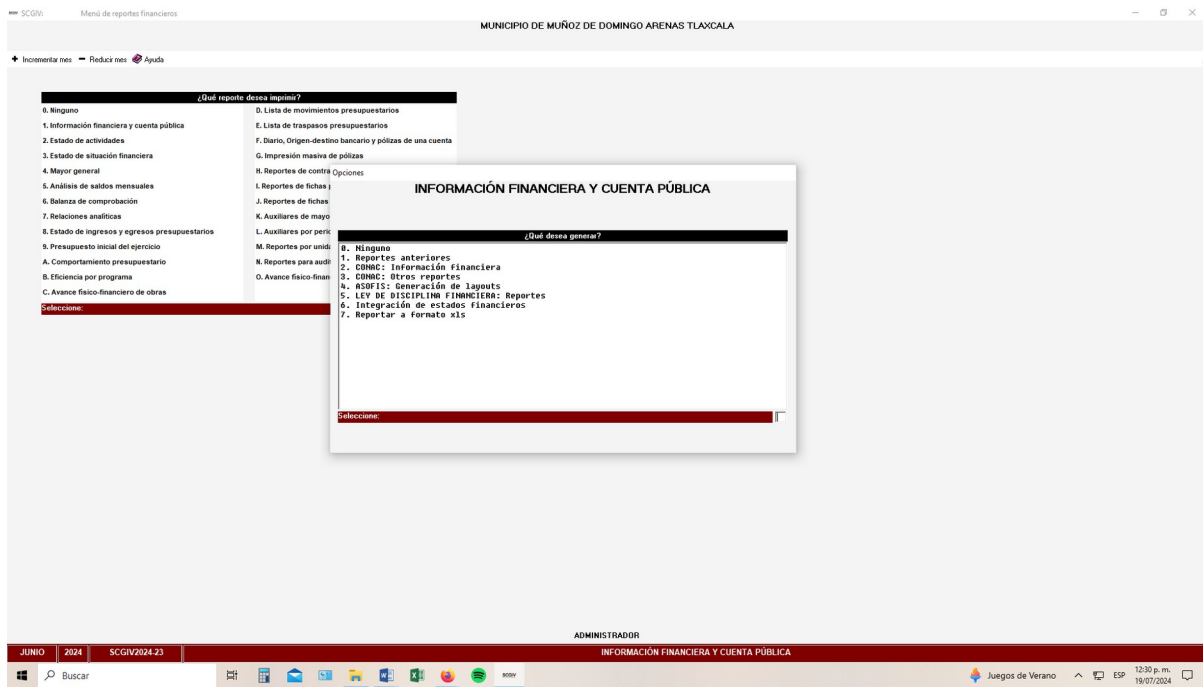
SCGIV: Menú de reportes financieros

MUNICIPIO DE MUÑOZ DE DOMINGO ARENAS TLAXCALA

+ Incrementar mes − Reducir mes Ayuda

¿Qué reporte desea imprimir?

0. Ninguno
1. Información financiera y cuenta pública
2. Estado de actividades
3. Estado de situación financiera
4. Mayor general
5. Análisis de saldos mensuales
6. Balanza de comprobación
7. Relaciones analíticas
8. Estado de ingresos y egresos presupuestarios
9. Presupuesto inicial del ejercicio
A. Comportamiento presupuestario
B. Eficiencia por programa
C. Avance físico-financiero de obras

D. Lista de movimientos presupuestarios
E. Lista de traspasos presupuestarios
F. Diario, Origen-destino bancario y pólizas de una cuenta
G. Impresión masiva de pólizas
H. Reportes de contra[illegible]
I. Reportes de fichas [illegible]
J. Reportes de fichas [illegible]
K. Auxiliares de mayo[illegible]
L. Auxiliares por peri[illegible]
M. Reportes por unid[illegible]
N. Reportes para audi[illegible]
O. Avance físico-finan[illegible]

Seleccione:

Opciones

INFORMACIÓN FINANCIERA Y CUENTA PÚBLICA

¿Qué desea generar?

0. Ninguno
1. Reportes anteriores
2. CONAC: Información financiera
3. CONAC: Otros reportes
4. ASOFIS: Generación de layouts
5. LEY DE DISCIPLINA FINANCIERA: Reportes
6. Integración de estados financieros
7. Reportar a formato xls

Seleccione:

ADMINISTRADOR

JUNIO | 2024 | SCGIV2024-23 | INFORMACIÓN FINANCIERA Y CUENTA PÚBLICA

Buscar

Juegos de Verano ESP 12:30 p. m. 19/07/2024